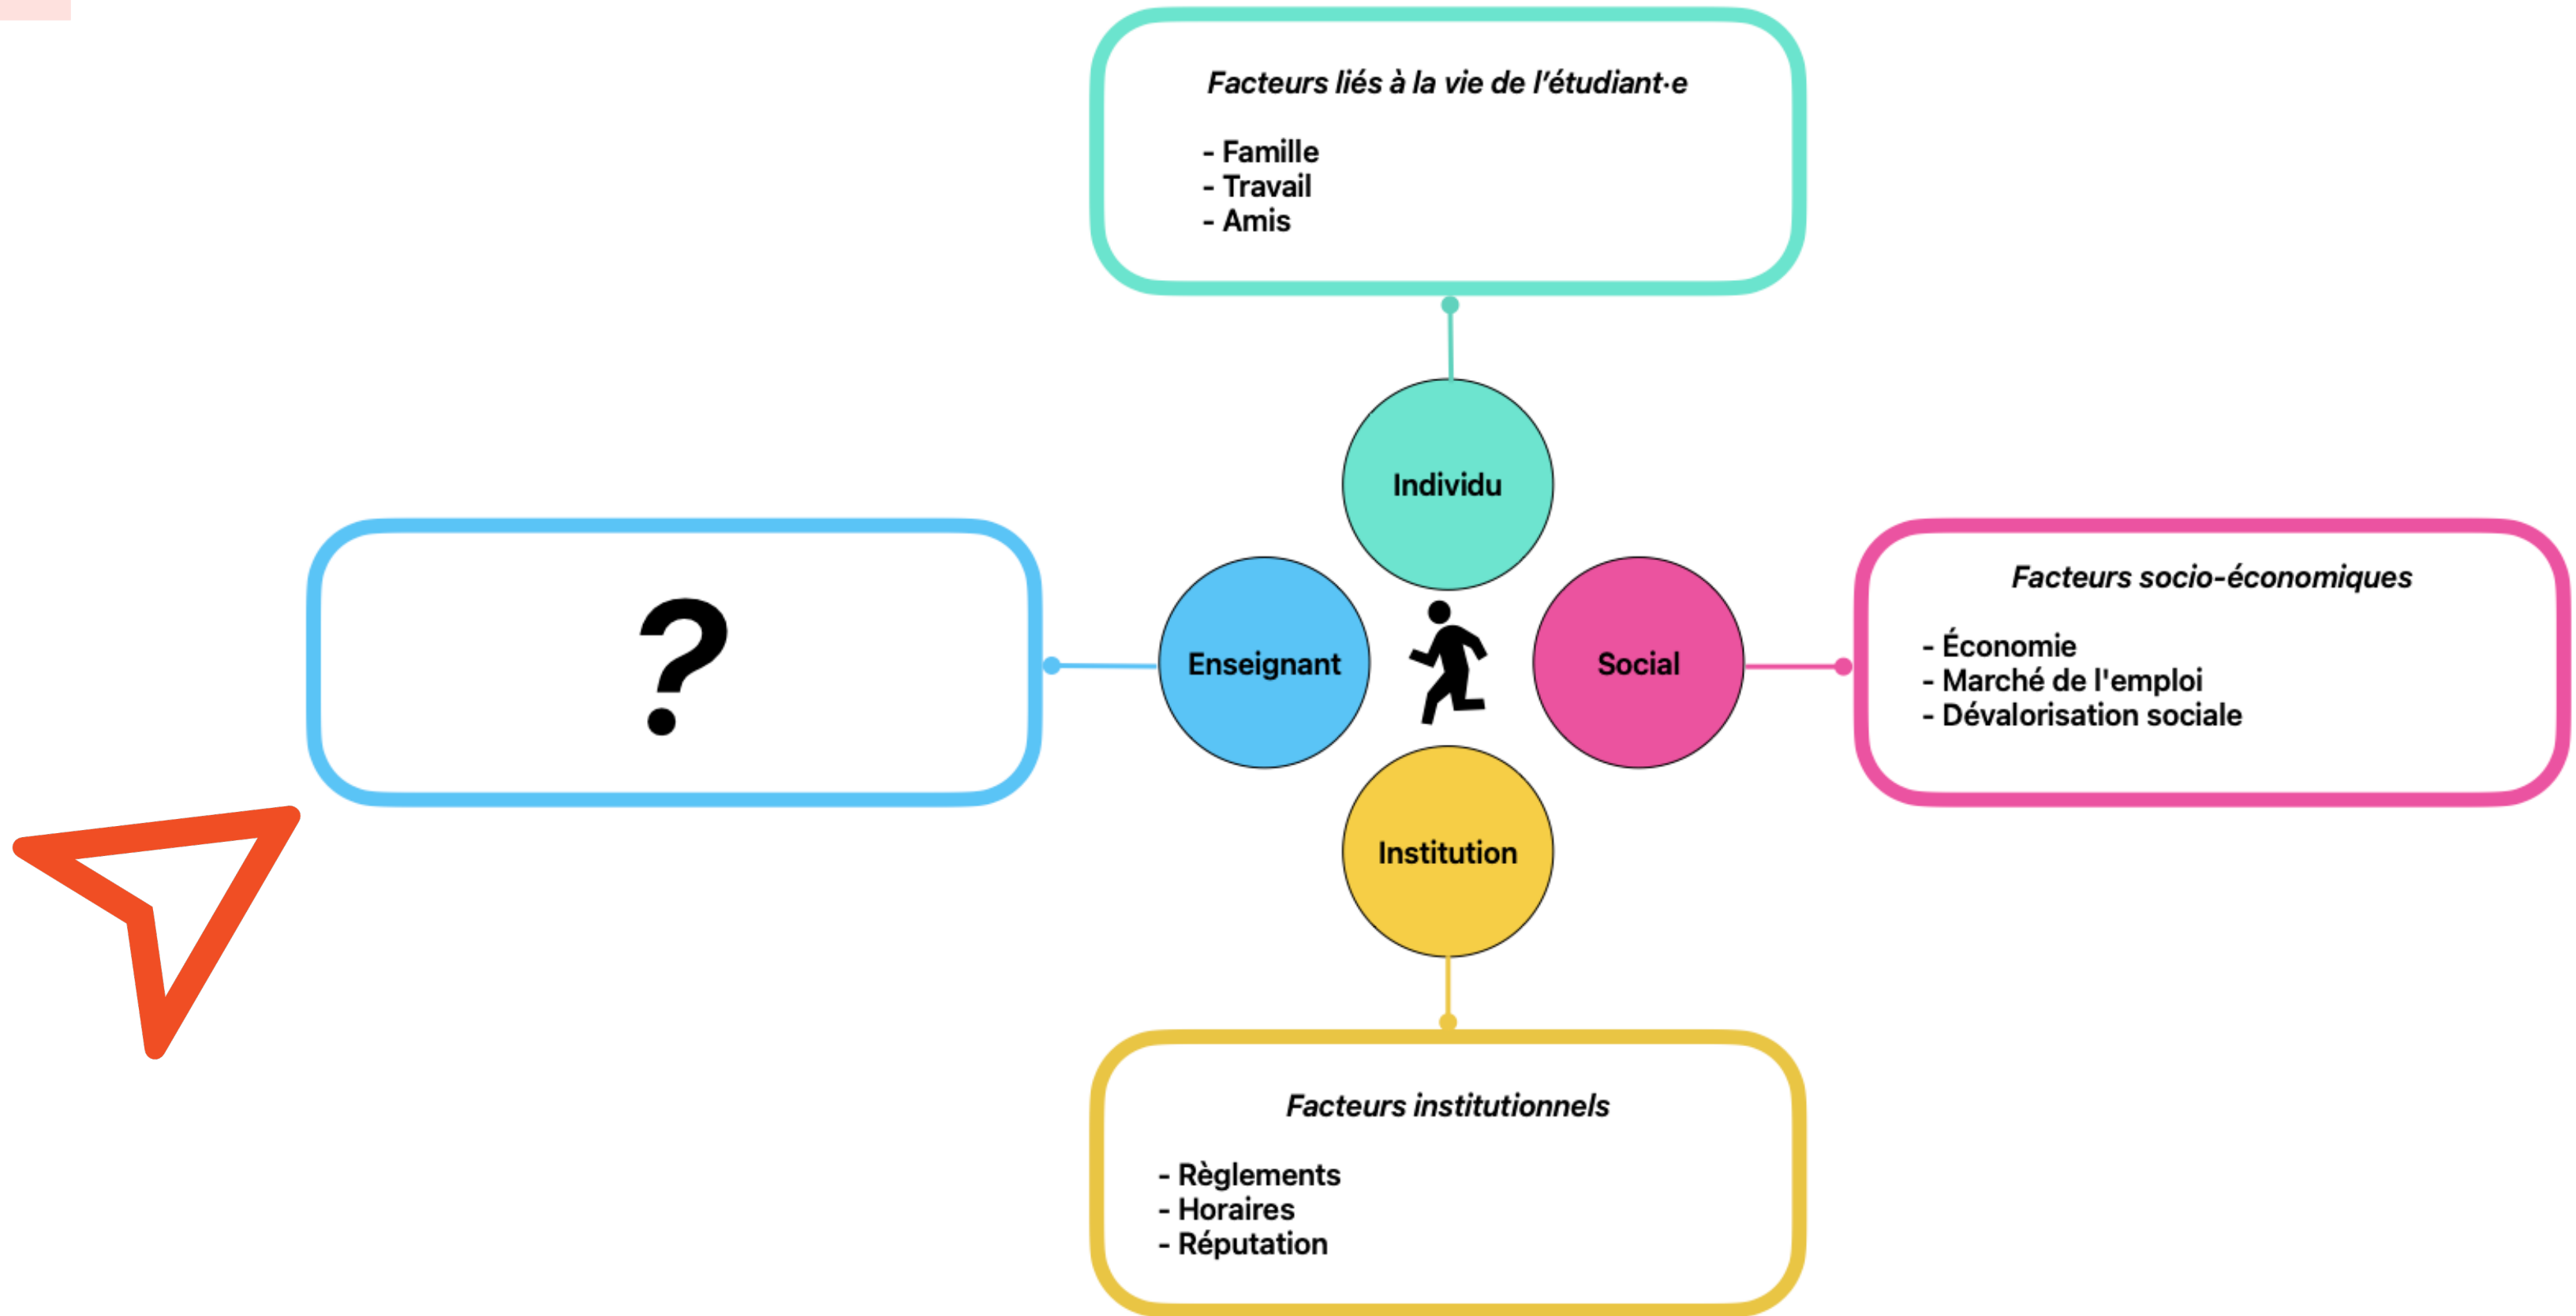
*Facteurs liés à la vie de l’étudiant·e*

- Famille
- Travail
- Amis

Individu

?

Enseignant

Social

*Facteurs socio-économiques*

- Économie
- Marché de l'emploi
- Dévalorisation sociale

Institution

*Facteurs institutionnels*

- Règlements
- Horaires
- Réputation